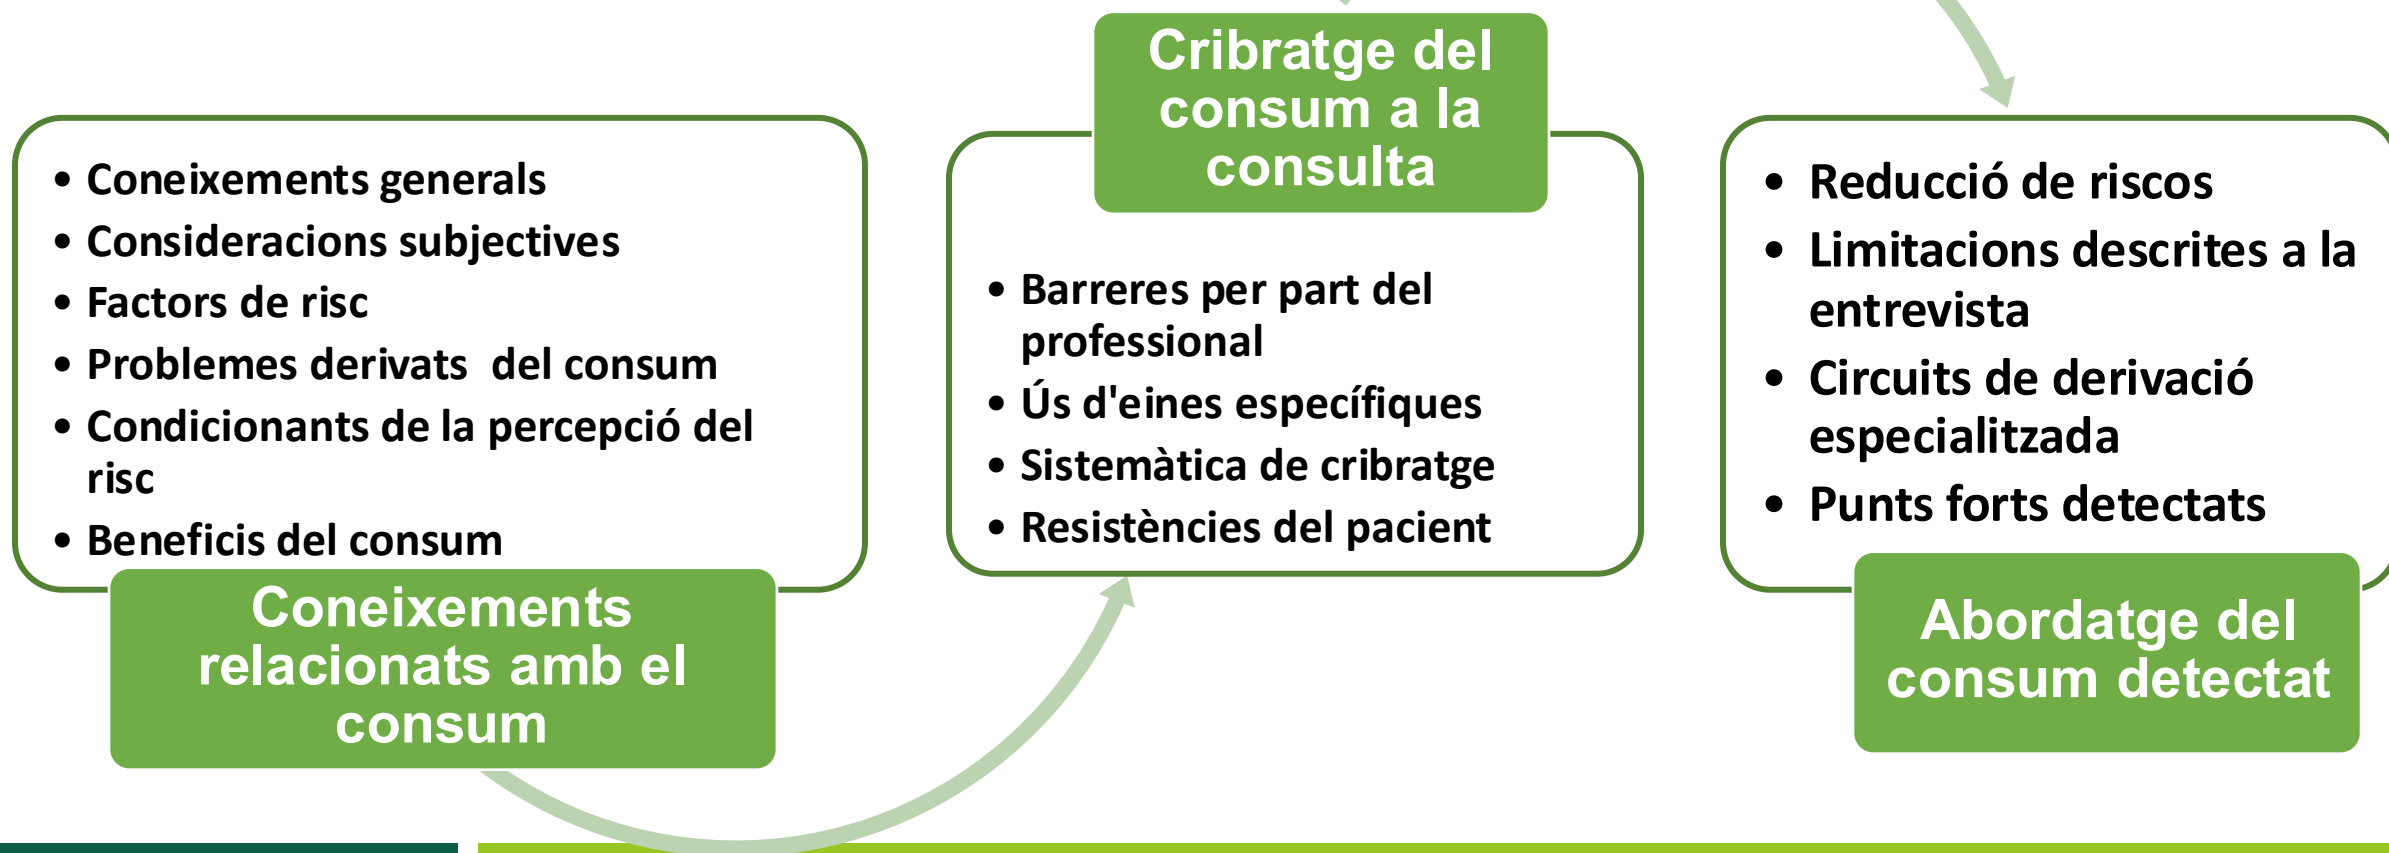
• Coneixements generals
• Consideracions subjectives
• Factors de risc
• Problemes derivats del consum
• Condicionants de la percepció del risc
• Beneficis del consum

Coneixements relacionats amb el consum

Cribratge del consum a la consulta

• Barreres per part del professional
• Ús d'eines específiques
• Sistemàtica de cribratge
• Resistències del pacient

• Reducció de riscos
• Limitacions descrites a la entrevista
• Circuits de derivació especialitzada
• Punts forts detectats

Abordatge del consum detectat